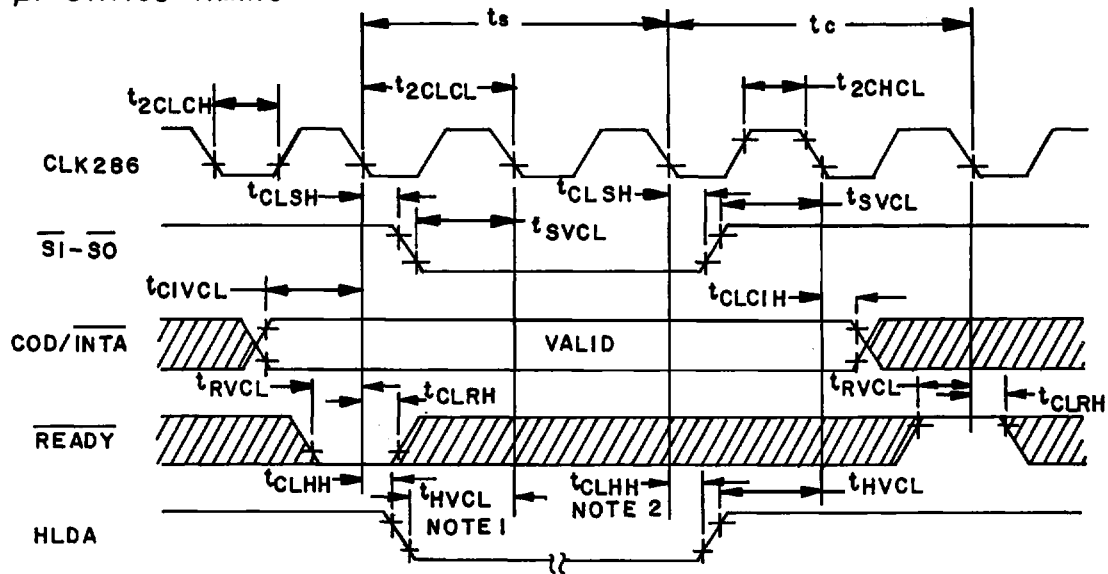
$t_s$

$t_c$

$t_{2CLCH}$

$t_{2CLCL}$

$t_{2CHCL}$

CLK286

$t_{CLSH}$

$t_{CLSH}$

$t_{SVCL}$

$t_{SVCL}$

$\overline{SI}-\overline{SO}$

$t_{CIVCL}$

$t_{CLCIH}$

COD/$\overline{INTA}$

VALID

$t_{RVCL}$

$t_{CLRH}$

$t_{RVCL}$

$t_{CLRH}$

$\overline{READY}$

$t_{CLHH}$

$t_{HVCL}$

NOTE 1

$t_{CLHH}$

NOTE 2

$t_{HVCL}$

HLDA